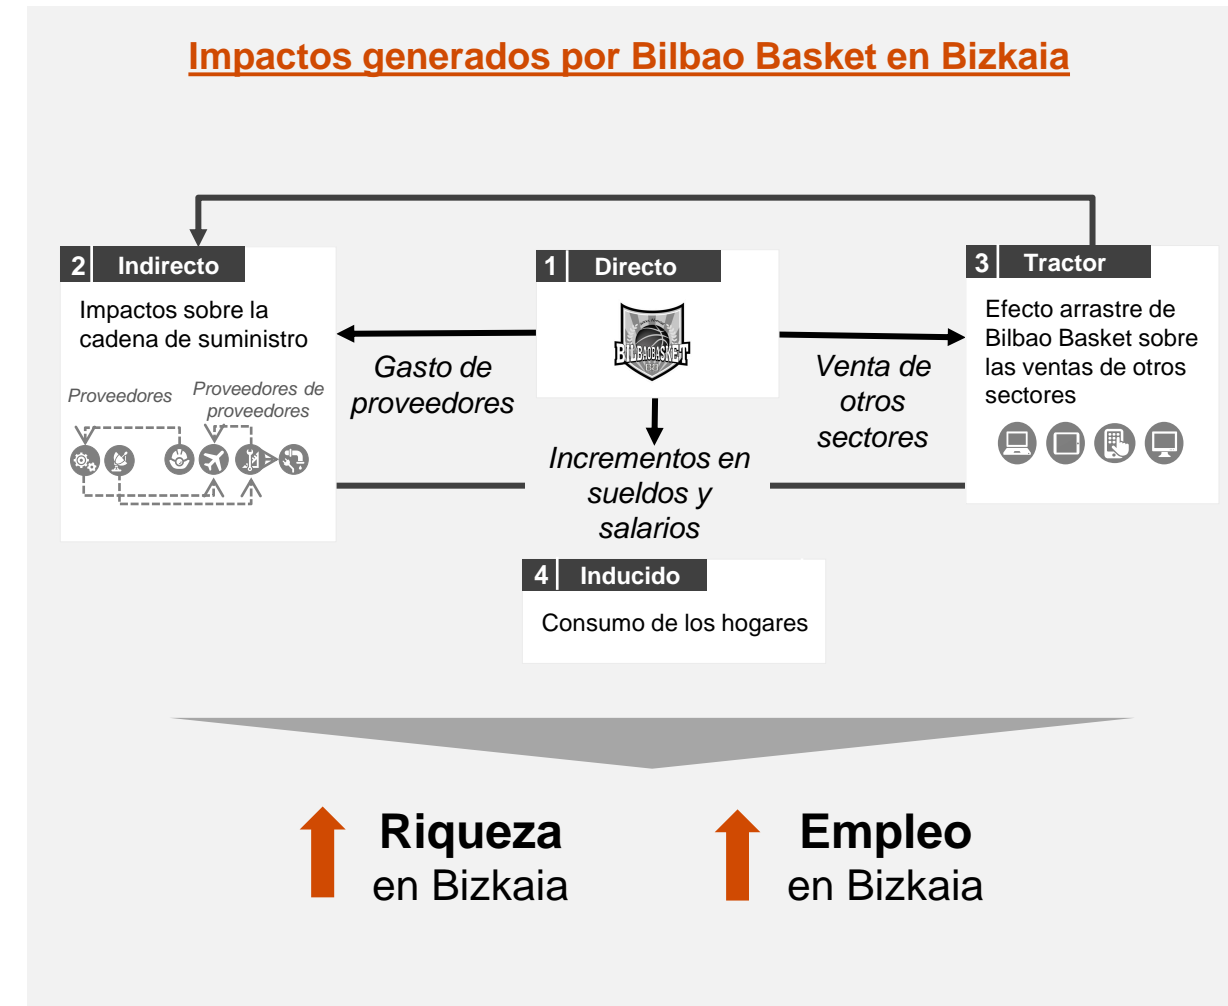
Impactos generados por Bilbao Basket en Bizkaia

2 Indirecto

Impactos sobre la cadena de suministro

Proveedores

Proveedores de proveedores

1 Directo

BILBAOBASKET

3 Tractor

Efecto arrastre de Bilbao Basket sobre las ventas de otros sectores

Gasto de proveedores

Venta de otros sectores

Incrementos en sueldos y salarios

4 Inducido

Consumo de los hogares

Riqueza en Bizkaia

Empleo en Bizkaia